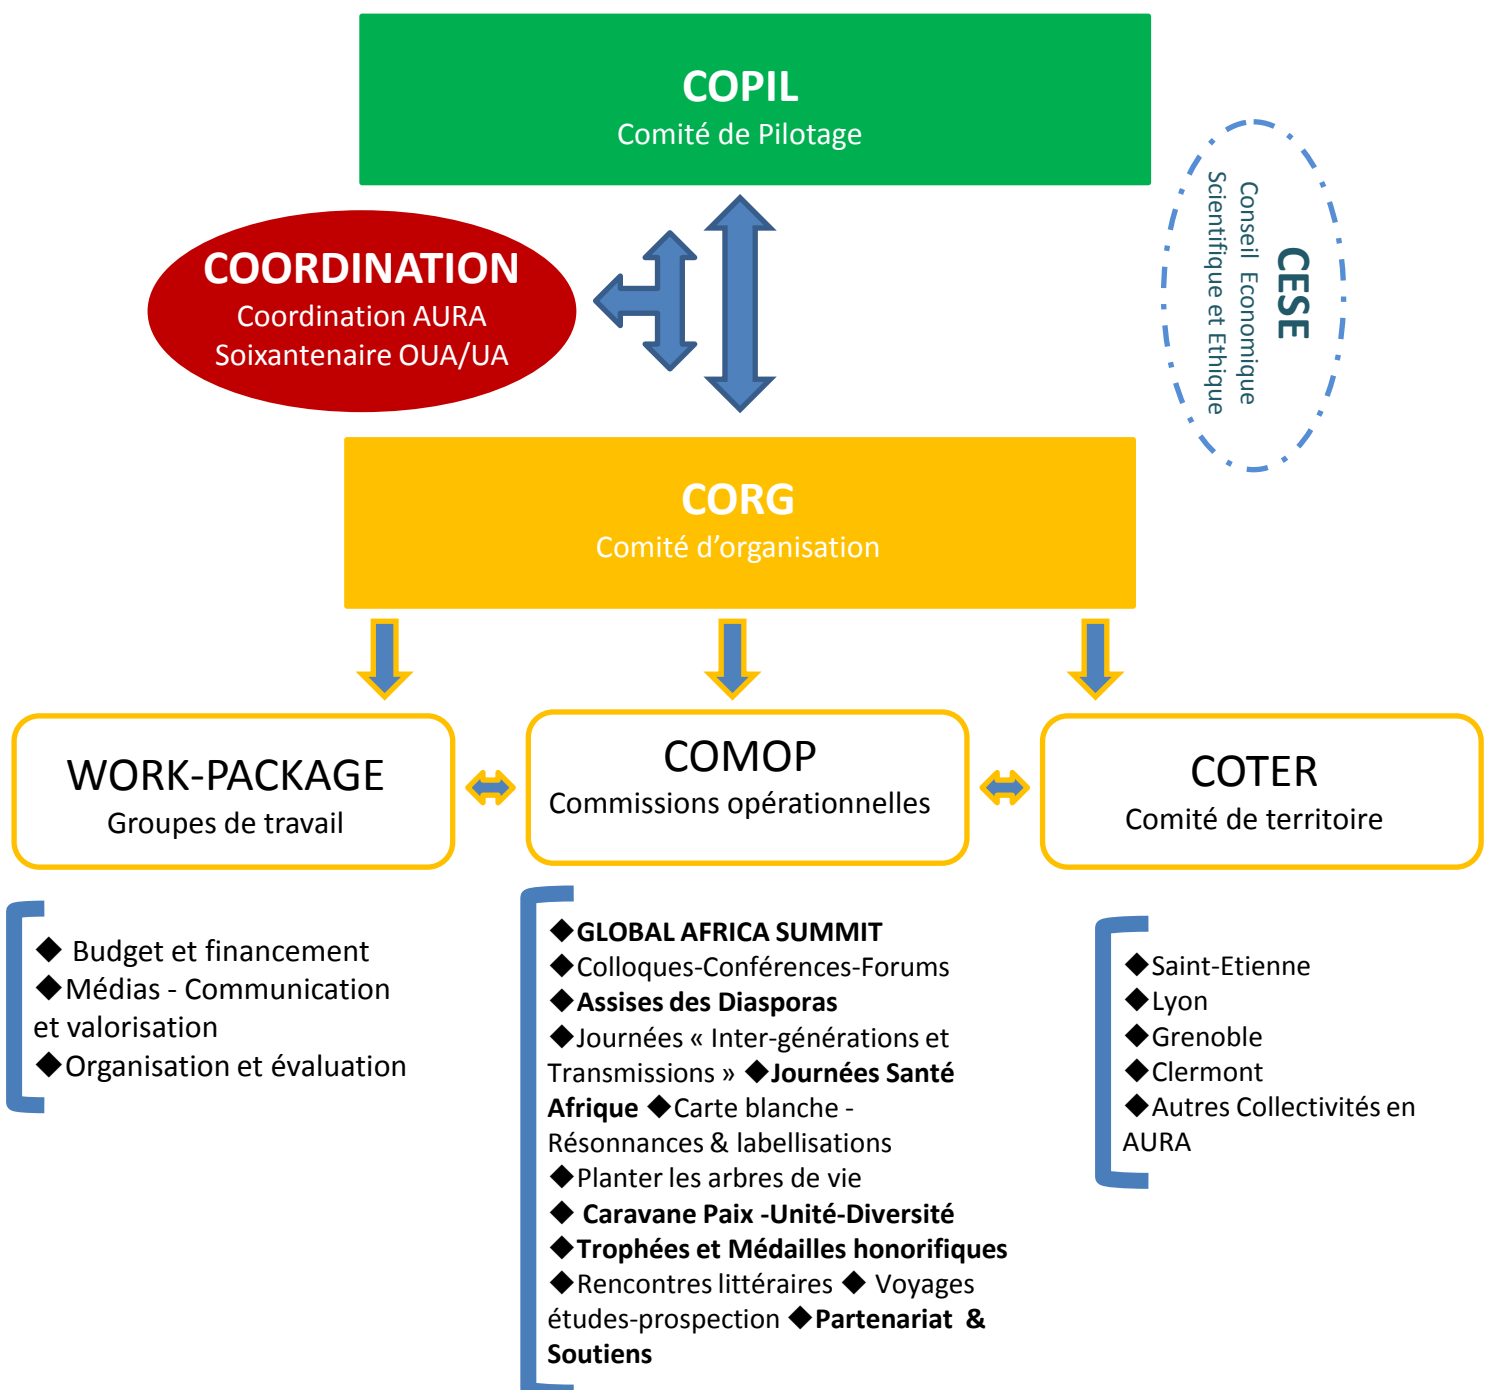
COPIL
Comité de Pilotage

COORDINATION
Coordination AURA
Soixantenaire OUA/UA

CESE
Conseil Economique
Scientifique et Ethique

CORG
Comité d'organisation

WORK-PACKAGE
Groupes de travail

COMOP
Commissions opérationnelles

COTER
Comité de territoire

◆ Budget et financement
◆Médias - Communication et valorisation
◆Organisation et évaluation

◆GLOBAL AFRICA SUMMIT
◆Colloques-Conférences-Forums
◆Assises des Diasporas
◆Journées « Inter-générations et Transmissions » ◆Journées Santé Afrique ◆Carte blanche - Résonnances & labellisations
◆Planter les arbres de vie
◆ Caravane Paix -Unité-Diversité
◆Trophées et Médailles honorifiques
◆Rencontres littéraires ◆ Voyages études-prospection ◆Partenariat & Soutiens

◆Saint-Etienne
◆Lyon
◆Grenoble
◆Clermont
◆Autres Collectivités en AURA